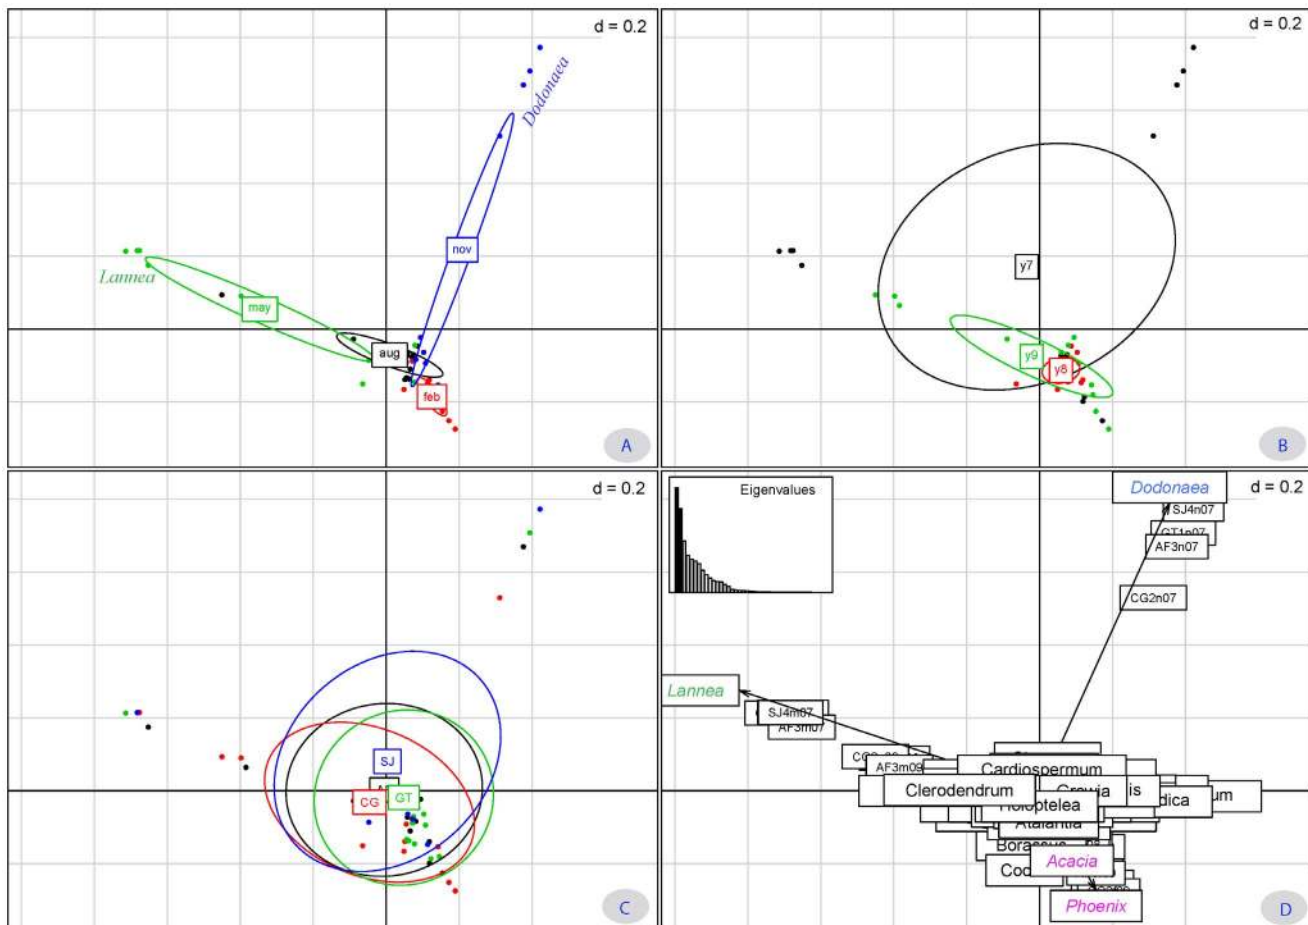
d = 0.2

Dodonaea

nov

Lannea

may

aug

feb

A

d = 0.2

y7

y9

y8

B

d = 0.2

SJ

CG

GT

C

Eigenvalues

Dodonaea

d = 0.2

SJ4n07

GT1n07

AF3n07

CG2n07

Lannea

SJ4m07

AF3m07

CG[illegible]

AF3m09

Cardiospermum

Clerodendrum

Grewia

is

dica

um

Holoptelea

Atalantia

Borassus

Acacia

Coc

Phoenix

D